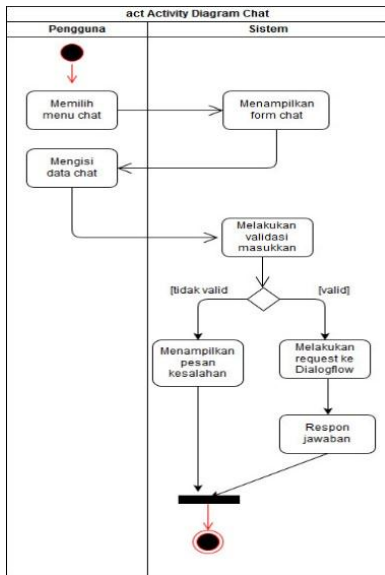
act Activity Diagram Chat

Pengguna

Sistem

Memilih menu chat

Menampilkan form chat

Mengisi data chat

Melakukan validasi masukkan

[tidak valid

[valid]

Menampilkan pesan kesalahan

Melakukan request ke Dialogflow

Respon jawaban